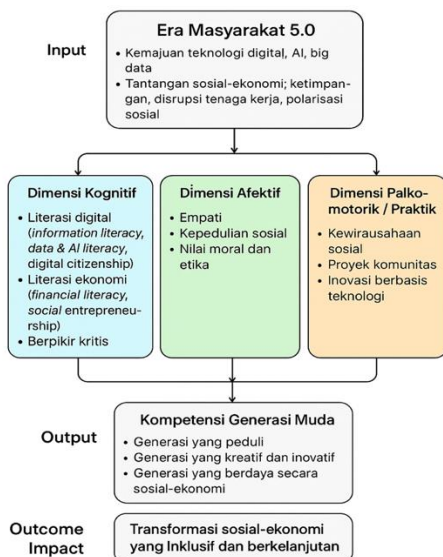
Input

Era Masyarakat 5.0

• Kemajuan teknologi digital, AI, big data
• Tantangan sosial-ekonomi; ketimpangan, disrupsi tenaga kerja, polarisasi sosial

Dimensi Kognitif

• Literasi digital (*information literacy, data & AI literacy,* digital citizenship)
• Literasi ekonomi (*financial literacy, social* entrepreneurship)
• Berpikir kritis

Dimensi Afektif

• Empati
• Kepedulian sosial
• Nilai moral dan etika

Dimensi Palkomotorik / Praktik

• Kewirausahaan sosial
• Proyek komunitas
• Inovasi berbasis teknologi

Output

Kompetensi Generasi Muda

• Generasi yang peduli
• Generasi yang kreatif dan inovatif
• Generasi yang berdaya secara sosial-ekonomi

Outcome Impact

Transformasi sosial-ekonomi yang Inklusif dan berkelanjutan